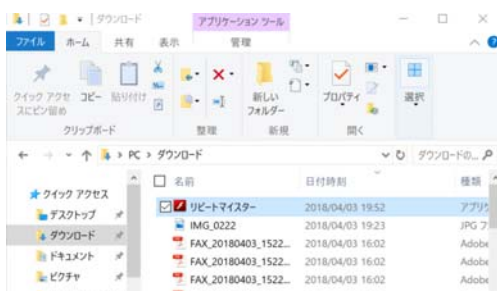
ダウンロード
アプリケーション ツール
ファイル ホーム 共有 表示 管理
クイック アクセス にピン留め
コピー
貼り付け
クリップボード
整理
新しい フォルダー
新規
プロパティ
開く
選択
← → ↑ > PC > ダウンロード
ダウンロードの...
★ クイック アクセス
デスクトップ
ダウンロード
ドキュメント
ピクチャ

| 名前 | 日付時刻 | 種類 |
|---|---|---|
| リピートマイスター | 2018/04/03 19:52 | アプリ |
| IMG_0222 | 2018/04/03 19:23 | JPG フ |
| FAX_20180403_1522... | 2018/04/03 16:02 | Adobe |
| FAX_20180403_1522... | 2018/04/03 16:02 | Adobe |
| FAX_20180403_1522... | 2018/04/03 16:02 | Adobe |